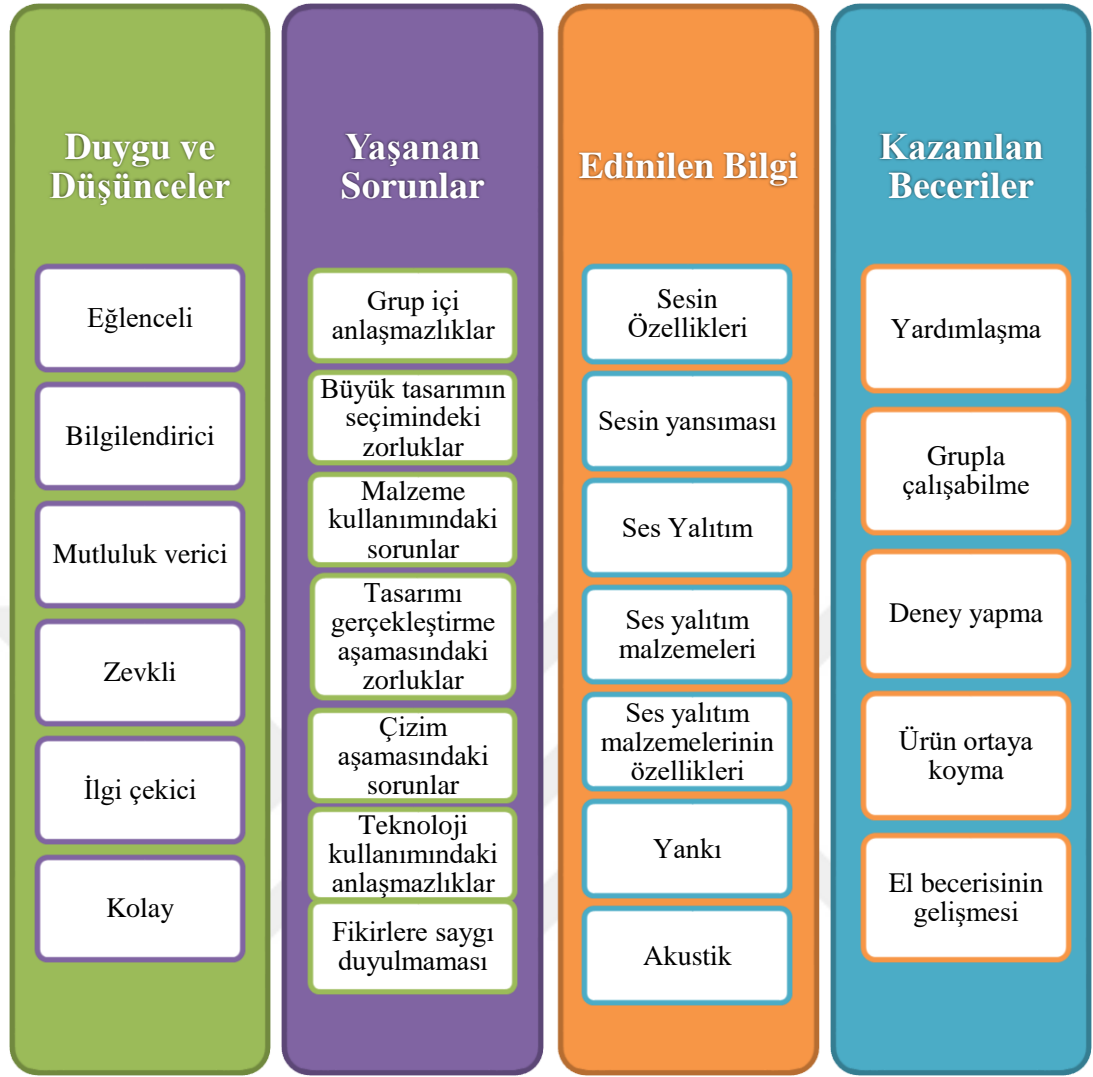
Duygu ve Düşünceler

Eğlenceli

Bilgilendirici

Mutluluk verici

Zevkli

İlgi çekici

Kolay

Yaşanan Sorunlar

Grup içi anlaşmazlıklar

Büyük tasarımın seçimindeki zorluklar

Malzeme kullanımındaki sorunlar

Tasarımı gerçekleştirme aşamasındaki zorluklar

Çizim aşamasındaki sorunlar

Teknoloji kullanımındaki anlaşmazlıklar

Fikirlere saygı duyulmaması

Edinilen Bilgi

Sesin Özellikleri

Sesin yansıması

Ses Yalıtım

Ses yalıtım malzemeleri

Ses yalıtım malzemelerinin özellikleri

Yankı

Akustik

Kazanılan Beceriler

Yardımlaşma

Grupla çalışabilme

Deney yapma

Ürün ortaya koyma

El becerisinin gelişmesi